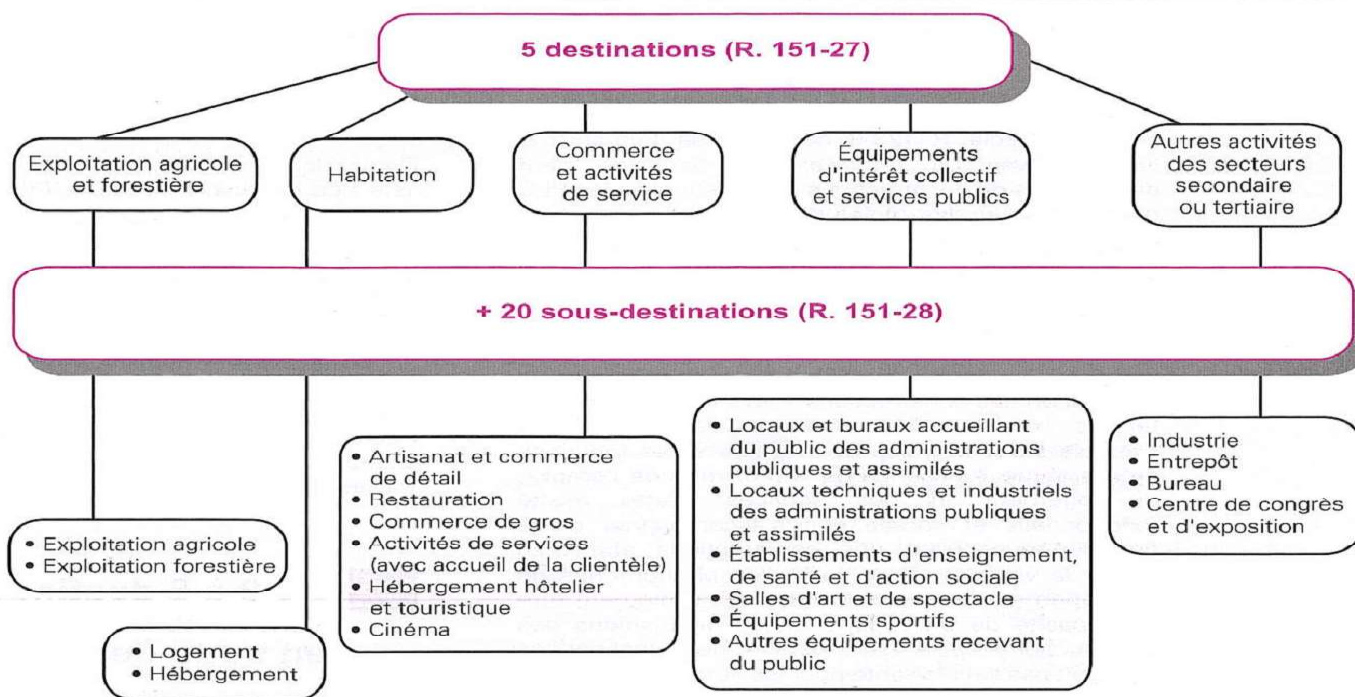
5 destinations (R. 151-27)

Exploitation agricole et forestière

Habitation

Commerce et activités de service

Équipements d'intérêt collectif et services publics

Autres activités des secteurs secondaire ou tertiaire

+ 20 sous-destinations (R. 151-28)

• Exploitation agricole
• Exploitation forestière

• Logement
• Hébergement

• Artisanat et commerce de détail
• Restauration
• Commerce de gros
• Activités de services (avec accueil de la clientèle)
• Hébergement hôtelier et touristique
• Cinéma

• Locaux et bureaux accueillant du public des administrations publiques et assimilés
• Locaux techniques et industriels des administrations publiques et assimilés
• Établissements d'enseignement, de santé et d'action sociale
• Salles d'art et de spectacle
• Équipements sportifs
• Autres équipements recevant du public

• Industrie
• Entrepôt
• Bureau
• Centre de congrès et d'exposition